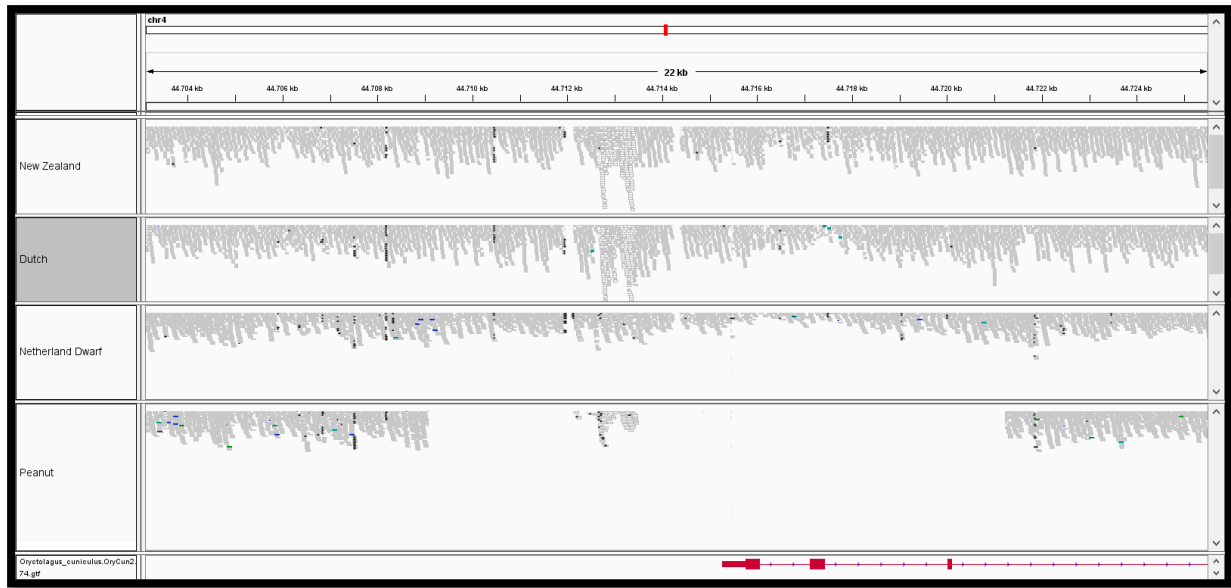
chr4

22 kb

44,704 kb
44,706 kb
44,708 kb
44,710 kb
44,712 kb
44,714 kb
44,716 kb
44,718 kb
44,720 kb
44,722 kb
44,724 kb

New Zealand

Dutch

Netherland Dwarf

Peanut

Oryctolagus_cuniculus.OryCun2.74.gtf